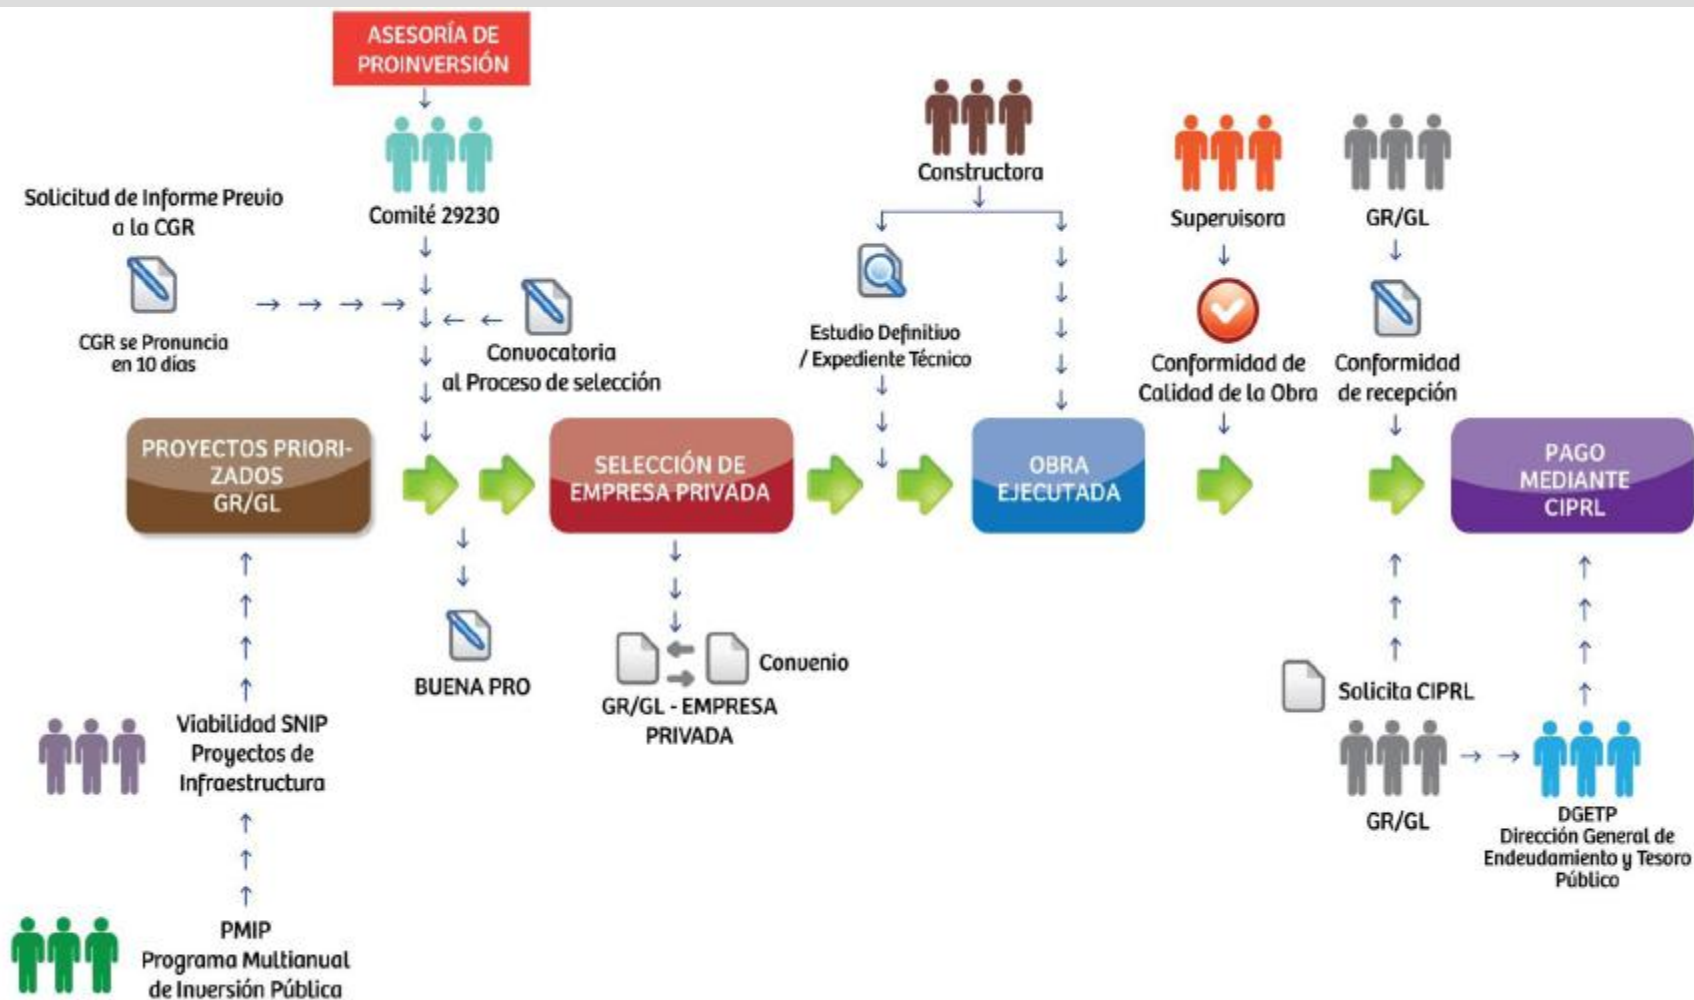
ASESORÍA DE PROINVERSIÓN

Comité 29230

Solicitud de Informe Previo a la CGR

CGR se Pronuncia en 10 días

Convocatoria al Proceso de selección

Constructora

Estudio Definitivo / Expediente Técnico

Supervisora

Conformidad de Calidad de la Obra

GR/GL

Conformidad de recepción

PROYECTOS PRIORIZADOS GR/GL

SELECCIÓN DE EMPRESA PRIVADA

OBRA EJECUTADA

PAGO MEDIANTE CIPRL

BUENA PRO

Convenio

GR/GL - EMPRESA PRIVADA

Viabilidad SNIP Proyectos de Infraestructura

Solicita CIPRL

GR/GL

DGETP Dirección General de Endeudamiento y Tesoro Público

PMIP Programa Multianual de Inversión Pública